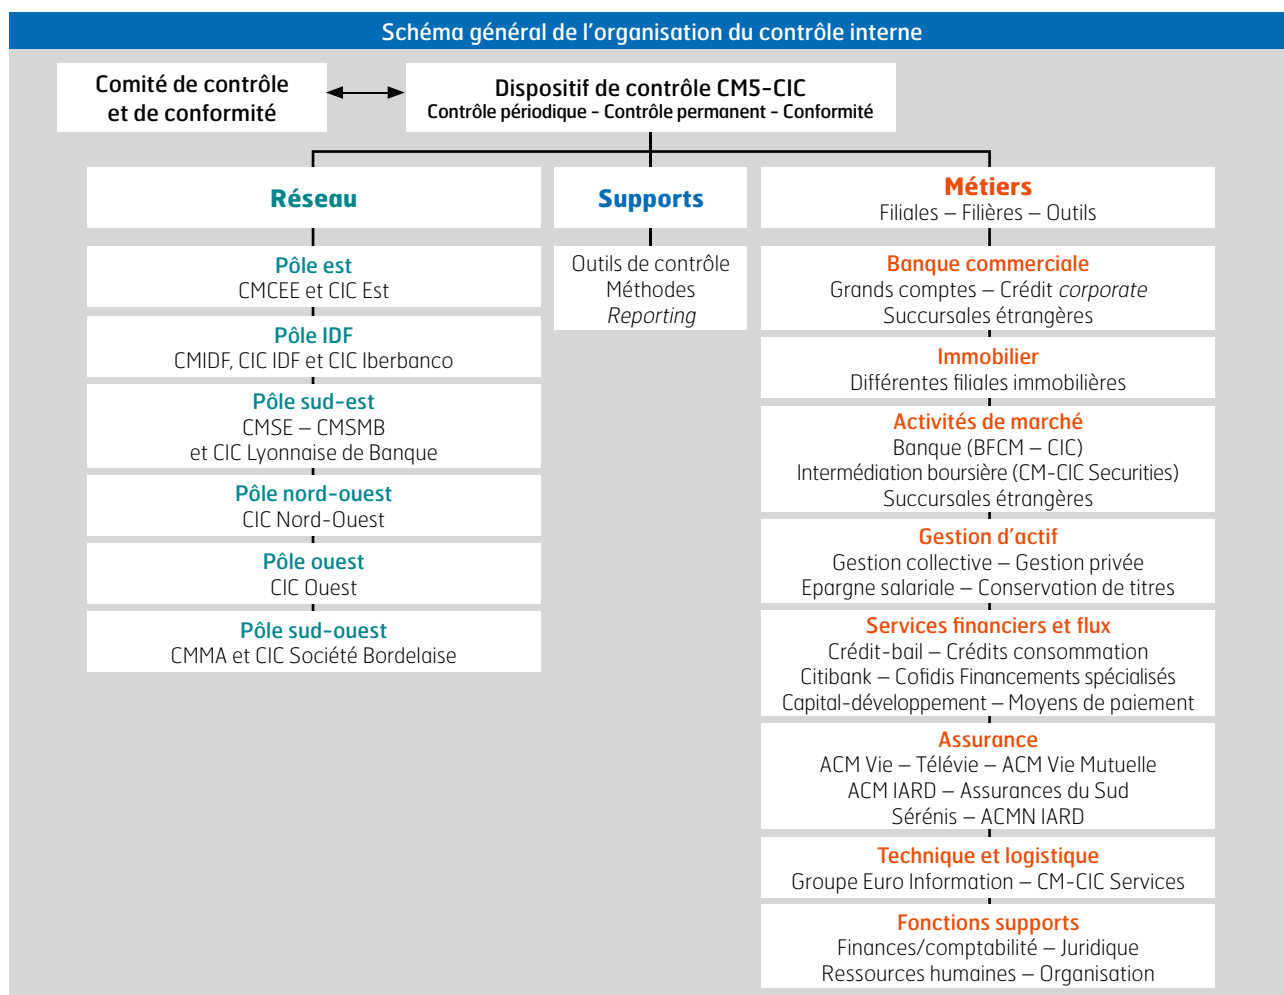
Schéma général de l'organisation du contrôle interne

Comité de contrôle et de conformité

Dispositif de contrôle CM5-CIC
Contrôle périodique - Contrôle permanent - Conformité

Réseau

Pôle est
CMCEE et CIC Est

Pôle IDF
CMIDF, CIC IDF et CIC Iberbanco

Pôle sud-est
CMSE – CMSMB et CIC Lyonnaise de Banque

Pôle nord-ouest
CIC Nord-Ouest

Pôle ouest
CIC Ouest

Pôle sud-ouest
CMMA et CIC Société Bordelaise

Supports

Outils de contrôle
Méthodes
*Reporting*

Métiers
Filiales – Filières – Outils

Banque commerciale
Grands comptes – Crédit *corporate*
Succursales étrangères

Immobilier
Différentes filiales immobilières

Activités de marché
Banque (BFCM – CIC)
Intermédiation boursière (CM-CIC Securities)
Succursales étrangères

Gestion d'actif
Gestion collective – Gestion privée
Epargne salariale – Conservation de titres

Services financiers et flux
Crédit-bail – Crédits consommation
Citibank – Cofidis Financements spécialisés
Capital-développement – Moyens de paiement

Assurance
ACM Vie – Télévie – ACM Vie Mutuelle
ACM IARD – Assurances du Sud
Sérénis – ACMN IARD

Technique et logistique
Groupe Euro Information – CM-CIC Services

Fonctions supports
Finances/comptabilité – Juridique
Ressources humaines – Organisation